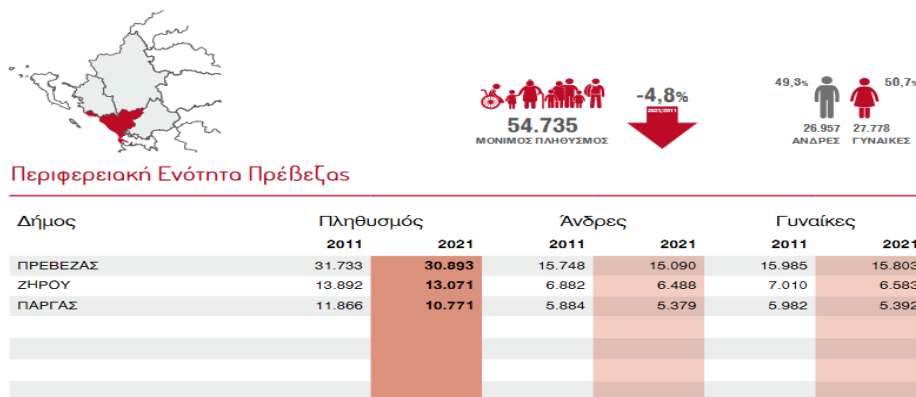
54.735
ΜΟΝΙΜΟΣ ΠΛΗΘΥΣΜΟΣ

-4,8%
2021/2011

49,3%
26.957
ΑΝΔΡΕΣ

50,7%
27.778
ΓΥΝΑΙΚΕΣ

Περιφερειακή Ενότητα Πρέβεζας

| Δήμος | Πληθυσμός 2011 | Πληθυσμός 2021 | Άνδρες 2011 | Άνδρες 2021 | Γυναίκες 2011 | Γυναίκες 2021 |
|---|---|---|---|---|---|---|
| ΠΡΕΒΕΖΑΣ | 31.733 | 30.893 | 15.748 | 15.090 | 15.985 | 15.803 |
| ΖΗΡΟΥ | 13.892 | 13.071 | 6.882 | 6.488 | 7.010 | 6.583 |
| ΠΑΡΓΑΣ | 11.866 | 10.771 | 5.884 | 5.379 | 5.982 | 5.392 |